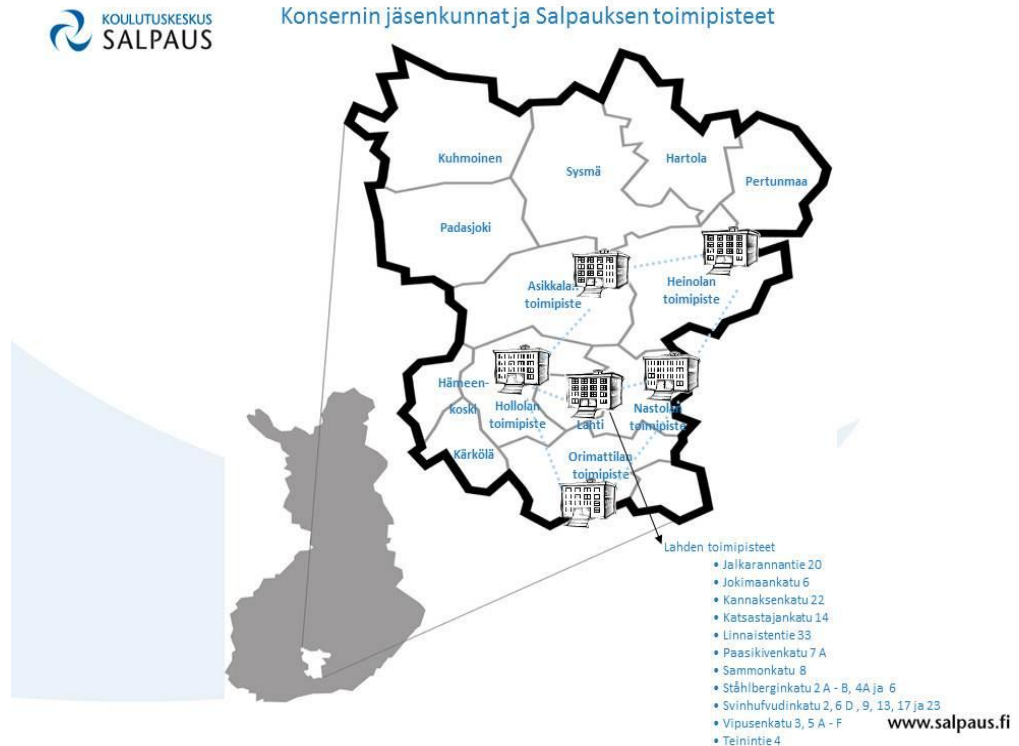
KOULUTUSKESKUS
SALPAUS

Konsernin jäsenkunnat ja Salpauksen toimipisteet

Kuhmoinen
Sysmä
Hartola
Pertunmaa
Padasjoki
Asikkalan toimipiste
Heinolan toimipiste
Hämeenkoski
Hollolan toimipiste
Lahti
Nastolan toimipiste
Kärkölä
Orimattilan toimipiste

Lahden toimipisteet
• Jalkarannantie 20
• Jokimaankatu 6
• Kannaksenkatu 22
• Katsastajankatu 14
• Linnaistentie 33
• Paasikivenkatu 7 A
• Sammonkatu 8
• Ståhlberginkatu 2 A - B, 4A ja 6
• Svinhufvudinkatu 2, 6 D , 9, 13, 17 ja 23
• Vipusenkatu 3, 5 A - F
• Teinintie 4

www.salpaus.fi